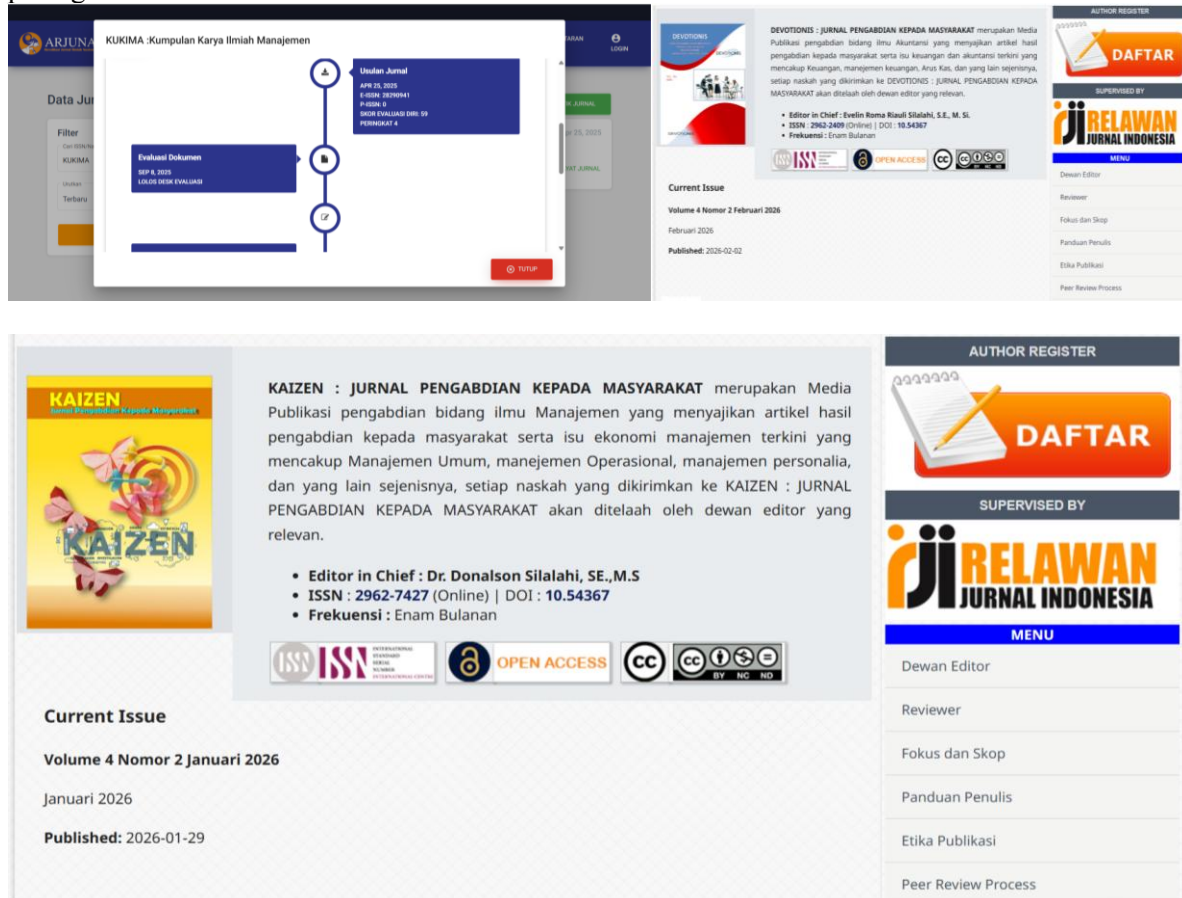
ARJUNA

Data Ju

Filter

KUKIMA

Terbaru

KUKIMA :Kumpulan Karya Ilmiah Manajemen

Usulan Jurnal
APR 25, 2025
E-ISSN: 28290941
P-ISSN: 0
SKOR EVALUASI DIRI: 59
PERINGKAT 4

Evaluasi Dokumen
SEP 8, 2025
LOLOS DESK EVALUASI

TUTUP

LOGIN

DEVOTIONIS

DEVOTIONIS : JURNAL PENGABDIAN KEPADA MASYARAKAT merupakan Media Publikasi pengabdian bidang ilmu Akuntansi yang menyajikan artikel hasil pengabdian kepada masyarakat serta isu keuangan dan akuntansi terkini yang mencakup Keuangan, manejemen keuangan, Arus Kas, dan yang lain sejenisnya, setiap naskah yang dikirimkan ke DEVOTIONIS : JURNAL PENGABDIAN KEPADA MASYARAKAT akan ditelaah oleh dewan editor yang relevan.

- Editor in Chief : Evelin Roma Riauli Silalahi, S.E., M. Si.
- ISSN : 2962-2409 (Online) | DOI : 10.54367
- Frekuensi : Enam Bulanan

OPEN ACCESS

Current Issue

Volume 4 Nomor 2 Februari 2026

Februari 2026

Published: 2026-02-02

AUTHOR REGISTER

DAFTAR

SUPERVISED BY

RELAWAN JURNAL INDONESIA

MENU

Dewan Editor

Reviewer

Fokus dan Skop

Panduan Penulis

Etika Publikasi

Peer Review Process

KAIZEN
Jurnal Pengabdian Kepada Masyarakat

KAIZEN

KAIZEN : JURNAL PENGABDIAN KEPADA MASYARAKAT merupakan Media Publikasi pengabdian bidang ilmu Manajemen yang menyajikan artikel hasil pengabdian kepada masyarakat serta isu ekonomi manajemen terkini yang mencakup Manajemen Umum, manejemen Operasional, manajemen personalia, dan yang lain sejenisnya, setiap naskah yang dikirimkan ke KAIZEN : JURNAL PENGABDIAN KEPADA MASYARAKAT akan ditelaah oleh dewan editor yang relevan.

- Editor in Chief : Dr. Donalson Silalahi, SE.,M.S
- ISSN : 2962-7427 (Online) | DOI : 10.54367
- Frekuensi : Enam Bulanan

ISSN INTERNATIONAL STANDARD SERIAL NUMBER INTERNATIONAL CENTRE

OPEN ACCESS

cc BY NC ND

Current Issue

Volume 4 Nomor 2 Januari 2026

Januari 2026

Published: 2026-01-29

AUTHOR REGISTER

DAFTAR

SUPERVISED BY

RELAWAN JURNAL INDONESIA

MENU

Dewan Editor

Reviewer

Fokus dan Skop

Panduan Penulis

Etika Publikasi

Peer Review Process